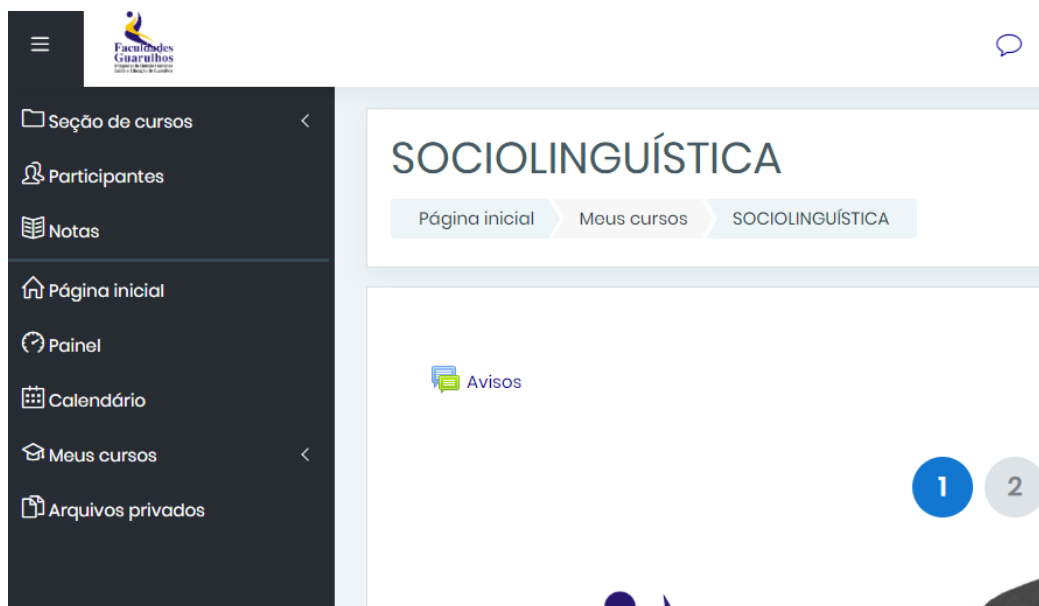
Faculdades Guarulhos
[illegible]

Seção de cursos

Participantes

Notas

Página inicial

Painel

Calendário

Meus cursos

Arquivos privados

SOCIOLINGUÍSTICA

Página inicial | Meus cursos | SOCIOLINGUÍSTICA

Avisos

1 2